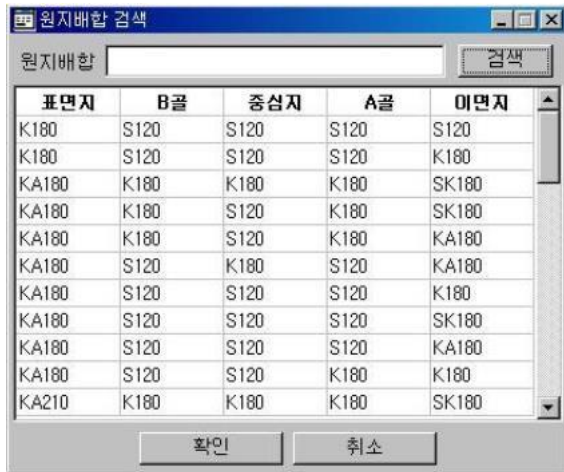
원지배합 검색

원지배합 검색

| 표면지 | B골 | 중심지 | A골 | 이면지 |
|---|---|---|---|---|
| K180 | S120 | S120 | S120 | S120 |
| K180 | S120 | S120 | S120 | K180 |
| KA180 | K180 | K180 | K180 | SK180 |
| KA180 | K180 | S120 | K180 | SK180 |
| KA180 | K180 | S120 | K180 | KA180 |
| KA180 | S120 | K180 | S120 | KA180 |
| KA180 | S120 | S120 | S120 | K180 |
| KA180 | S120 | S120 | S120 | SK180 |
| KA180 | S120 | S120 | S120 | KA180 |
| KA180 | S120 | S120 | K180 | K180 |
| KA210 | K180 | K180 | K180 | SK180 |

확인 취소